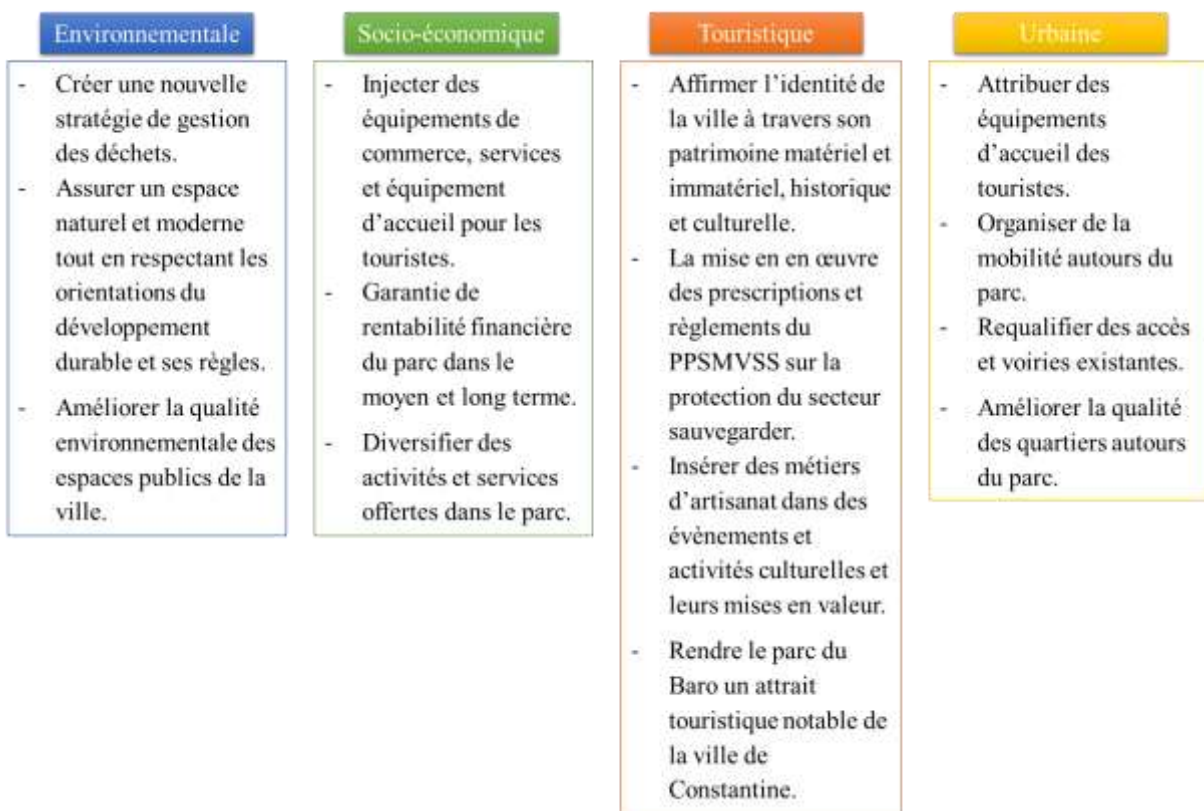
Environnementale

- Créer une nouvelle stratégie de gestion des déchets.
- Assurer un espace naturel et moderne tout en respectant les orientations du développement durable et ses règles.
- Améliorer la qualité environnementale des espaces publics de la ville.

Socio-économique

- Injecter des équipements de commerce, services et équipement d'accueil pour les touristes.
- Garantie de rentabilité financière du parc dans le moyen et long terme.
- Diversifier des activités et services offertes dans le parc.

Touristique

- Affirmer l'identité de la ville à travers son patrimoine matériel et immatériel, historique et culturelle.
- La mise en en œuvre des prescriptions et règlements du PPSMVSS sur la protection du secteur sauvegarder.
- Insérer des métiers d'artisanat dans des évènements et activités culturelles et leurs mises en valeur.
- Rendre le parc du Baro un attrait touristique notable de la ville de Constantine.

Urbaine

- Attribuer des équipements d'accueil des touristes.
- Organiser de la mobilité autours du parc.
- Requalifier des accès et voiries existantes.
- Améliorer la qualité des quartiers autours du parc.